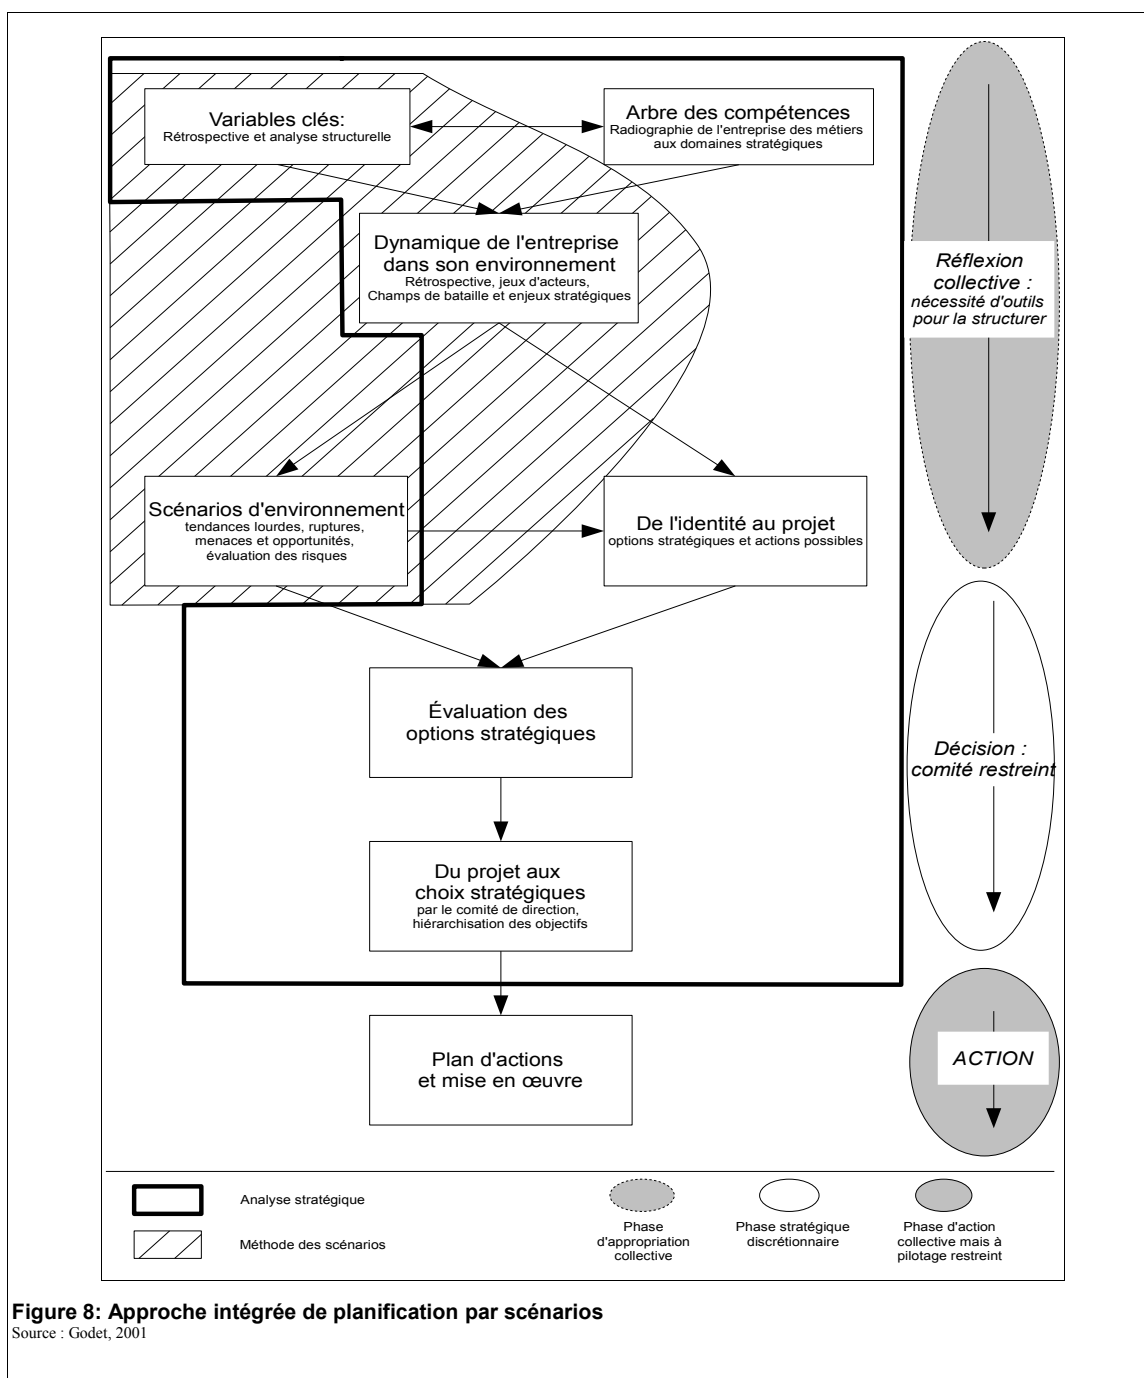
Variables clés:
Rétrospective et analyse structurelle

Arbre des compétences
Radiographie de l'entreprise des métiers aux domaines stratégiques

Dynamique de l'entreprise dans son environnement
Rétrospective, jeux d'acteurs, Champs de bataille et enjeux stratégiques

Réflexion collective :
nécessité d'outils pour la structurer

Scénarios d'environnement
tendances lourdes, ruptures, menaces et opportunités, évaluation des risques

De l'identité au projet
options stratégiques et actions possibles

Évaluation des options stratégiques

Décision :
comité restreint

Du projet aux choix stratégiques
par le comité de direction, hiérarchisation des objectifs

Plan d'actions et mise en œuvre

ACTION

Analyse stratégique

Méthode des scénarios

Phase d'appropriation collective

Phase stratégique discrétionnaire

Phase d'action collective mais à pilotage restreint

Figure 8: Approche intégrée de planification par scénarios
Source : Godet, 2001